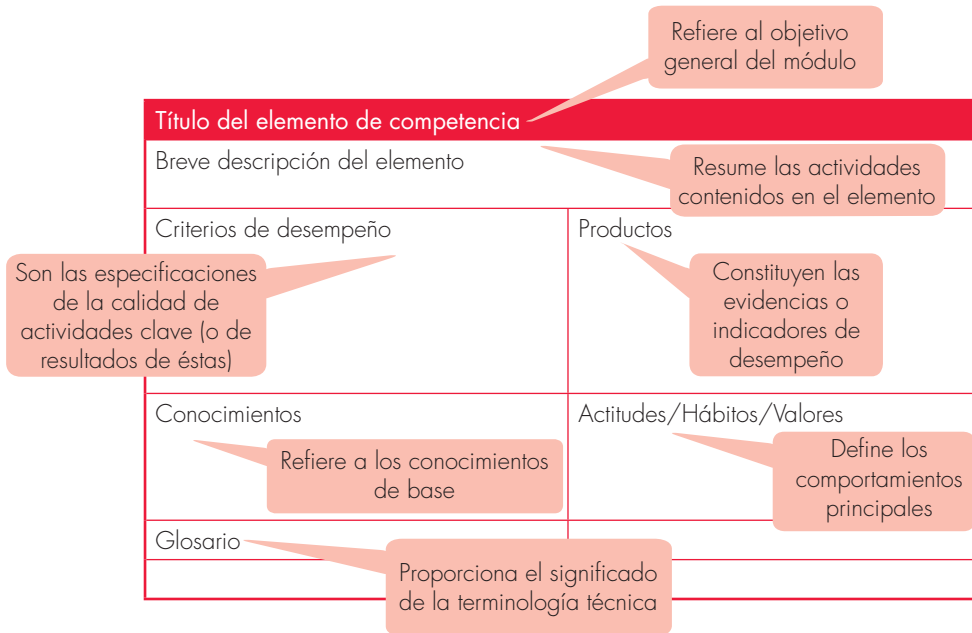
Refiere al objetivo general del módulo

Título del elemento de competencia

Breve descripción del elemento

Resume las actividades contenidos en el elemento

Criterios de desempeño

Productos

Son las especificaciones de la calidad de actividades clave (o de resultados de éstas)

Constituyen las evidencias o indicadores de desempeño

Conocimientos

Actitudes/Hábitos/Valores

Refiere a los conocimientos de base

Define los comportamientos principales

Glosario

Proporciona el significado de la terminología técnica